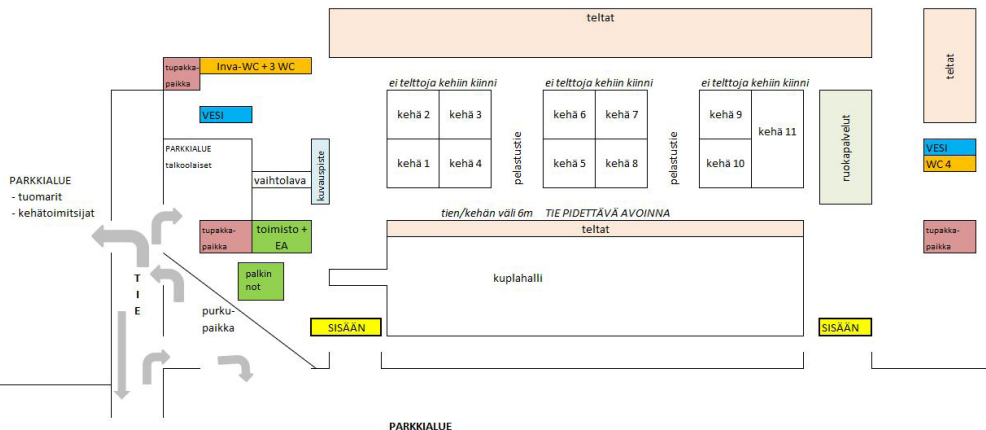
teltat

teltat

tupakka-paikka

Inva-WC + 3 WC

ei telttoja kehiin kiinni

ei telttoja kehiin kiinni

ei telttoja kehiin kiinni

VESI

kehä 2

kehä 3

kehä 6

kehä 7

kehä 9

kehä 11

kehä 1

kehä 4

kehä 5

kehä 8

kehä 10

pelastustie

pelastustie

ruokapalvelut

VESI

WC 4

PARKKIALUE talkoolaiset

vaihtolava

kuvauspiste

PARKKIALUE
- tuomarit
- kehätoimitsijat

tien/kehän väli 6m TIE PIDETTÄVÄ AVOINNA

tupakka-paikka

toimisto + EA

teltat

tupakka-paikka

T
I
E

palkinnot

kuplahalli

purku-paikka

SISÄÄN

SISÄÄN

PARKKIALUE